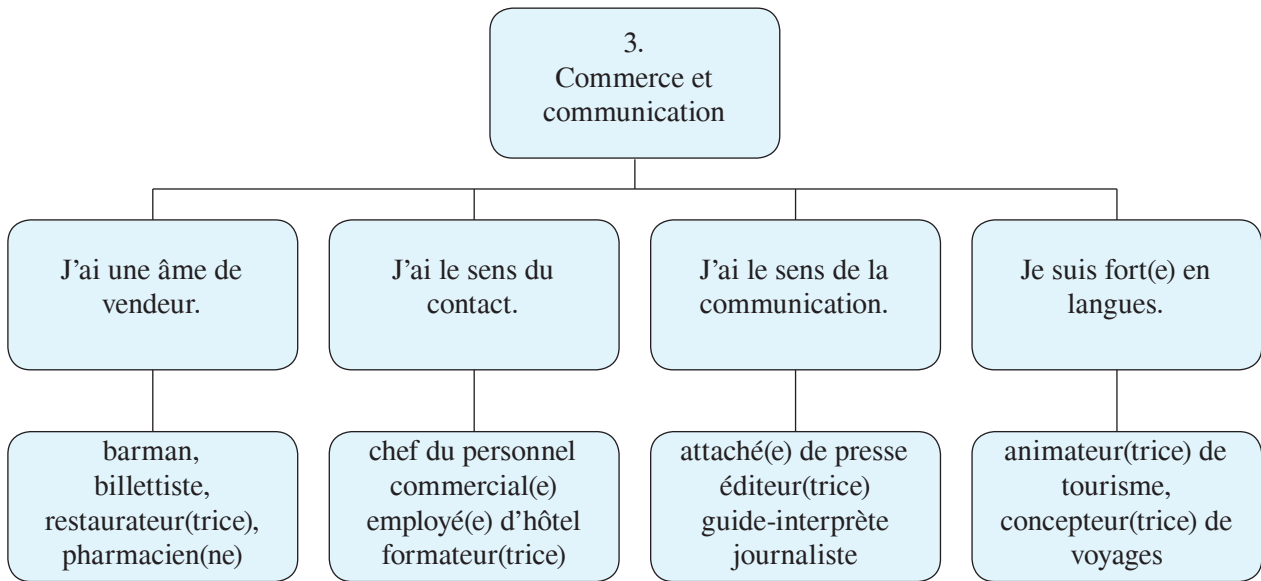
3.
Commerce et communication

J'ai une âme de vendeur.

barman, billettiste, restaurateur(trice), pharmacien(ne)

J'ai le sens du contact.

chef du personnel
commercial(e)
employé(e) d'hôtel
formateur(trice)

J'ai le sens de la communication.

attaché(e) de presse
éditeur(trice)
guide-interprète
journaliste

Je suis fort(e) en langues.

animateur(trice) de tourisme, concepteur(trice) de voyages